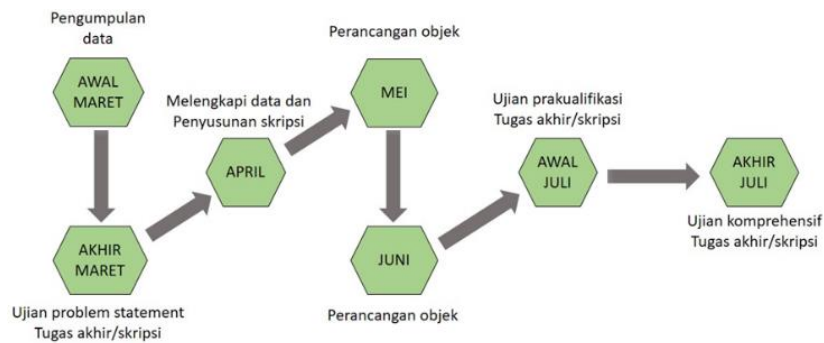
Pengumpulan data

AWAL MARET

AKHIR MARET

Ujian problem statement Tugas akhir/skripsi

Melengkapi data dan Penyusunan skripsi

APRIL

Perancangan objek

MEI

JUNI

Perancangan objek

Ujian prakualifikasi Tugas akhir/skripsi

AWAL JULI

AKHIR JULI

Ujian komprehensif Tugas akhir/skripsi